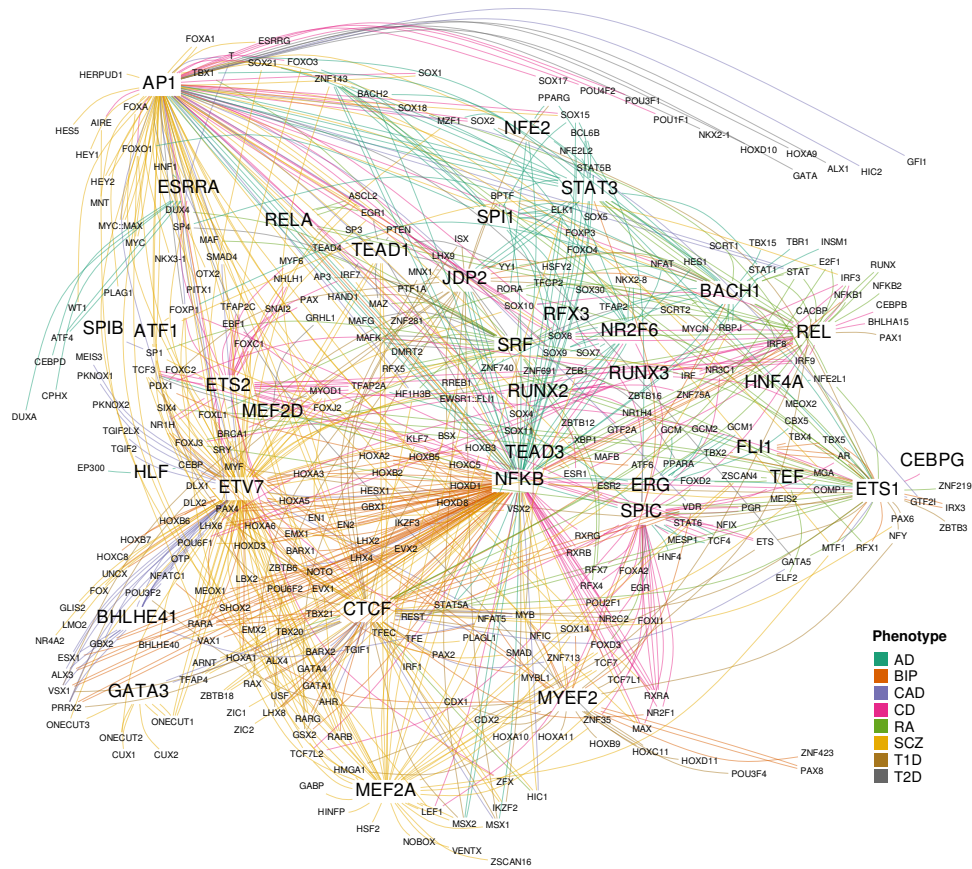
FOXA1
ESRRG
T
TBX1
SOX21
FOXO3
HERPUD1
AP1
ZNF143
SOX1
SOX17
POU4F2
PPARG
POU3F1
BACH2
SOX15
POU1F1
FOXA
SOX18
HES5
MZF1
SOX2
NFE2
BCL6B
NKX2-1
AIRE
HOXD10
HOXA9
GFI1
FOXO1
NFE2L2
ALX1
HIC2
HEY1
GATA
HNF1
STAT5B
HEY2
ESRRA
STAT3
MNT
BPTF
DUX4
ASCL2
SPI1
ELK1
MYC::MAX
SP4
EGR1
SOX5
RELA
TEAD1
PTEN
FOXP3
SCRT1
TBX15
TBR1
INSM1
MYC
MAF
SP3
ISX
FOXD4
NKX3-1
SMAD4
TEAD4
LHX9
YY1
HSFY2
HES1
STAT1
STAT
E2F1
RUNX
OTX2
MYF6
MNX1
JDP2
NFAT
IRF3
PLAG1
PITX1
NHLH1
AP3
IRF7
TFCP2
NKX2-8
NFKB2
WT1
FOXP1
HAND1
PTF1A
RORA
SOX30
BACH1
NFKB1
CEBPB
TFAP2C
PAX
RFX3
SPIB
ATF1
SNAI2
MAZ
SOX10
TFAP2
SCRT2
CACBP
BHLHA15
ATF4
EBF1
GRHL1
MAFG
ZNF281
NR2F6
MYCN
RBPJ
REL
PAX1
MEIS3
FOXC1
MAFK
SOX8
SP1
CEBPD
DMRT2
SRF
SOX9
SOX7
IRF8
TCF3
FOXC2
ZNF740
ZEB1
IRF9
PKNOX1
ETS2
RFX5
ZNF691
RUNX3
NR3C1
HNF4A
NFE2L1
CPHX
PDX1
MYOD1
TFAP2A
RREB1
RUNX2
IRF
HF1H3B
EWSR1::FLI1
ZNF75A
MEOX2
PKNOX2
MEF2D
FOXJ2
ZBTB16
DUXA
SIX4
FOXL1
SOX4
ZBTB12
NR1H4
CBX5
NR1H
BRCA1
GCM1
TGIF2LX
BSX
GTF2A
GCM
GCM2
TBX4
TBX5
KLF7
XBP1
FLI1
TGIF2
FOXJ3
HOXB3
TEAD3
SOX11
HOXB5
MAFB
TBX2
AR
CEBPG
SRY
HOXA2
HOXC5
PPARA
ATF6
EP300
HLF
CEBP
MYF
HOXB2
ESR1
ZSCAN4
MGA
ETV7
HOXA3
NFKB
TEF
DLX1
HOXD1
ERG
FOXD2
COMP1
ETS1
ZNF219
HESX1
ESR2
MEIS2
DLX2
PAX4
HOXA5
HOXD6
GTF2I
GBX1
VDR
PGR
IRX3
HOXB6
EN1
VSX2
SPIC
PAX6
LHX6
EMX1
IKZF3
MESP1
STAT6
NFIX
ZBTB3
HOXB7
EN2
HOXA6
NFY
POU6F1
BARX1
RXRG
TCF4
ETS
HOXD3
LHX2
EVX2
HNF4
MTF1
RFX1
HOXC8
OTP
ZBTB6
NOTO
RXRB
GATA5
UNCX
NFATC1
LHX4
EVX1
RFX7
FOXA2
ELF2
POU3F2
LBX2
FOX
POU6F2
MEOX1
STAT5A
MYB
EGR
GLIS2
SHOX2
RFX4
BHLHE41
CTCF
TBX21
REST
NFATC5
POU2F1
FOXI1
LMO2
RARA
NR2C2
EMX2
TBX20
SOX14
NR4A2
GBX2
VAX1
BARX2
TFEC
PLAGL1
NFIC
FOXD3
BHLHE40
TFE
Phenotype
ESX1
HOXA1
TGIF1
SMAD
ZNF713
TCF7
AD
ARNT
ALX4
PAX2
TCF7L1
ALX3
GATA4
IRF1
BIP
TFAP4
RAX
MYBL1
RXRA
VSX1
GATA3
USF
GATA1
CAD
PRRX2
ZBTB18
MYEF2
CDX1
AHR
NR2F1
CD
ONECUT3
ZIC1
LHX8
ZNF35
ONECUT1
RARG
CDX2
MAX
RA
ONECUT2
ZIC2
GSX2
HOXA10
HOXA11
ZNF423
SCZ
RARB
HOXB9
HOXC11
CUX1
CUX2
TCF7L2
HOXD11
PAX8
T1D
HMGA1
POU3F4
T2D
GABP
MEF2A
ZFX
HINFP
LEF1
IKZF2
HIC1
HSF2
MSX2
MSX1
NOBOX
VENTX
ZSCAN16